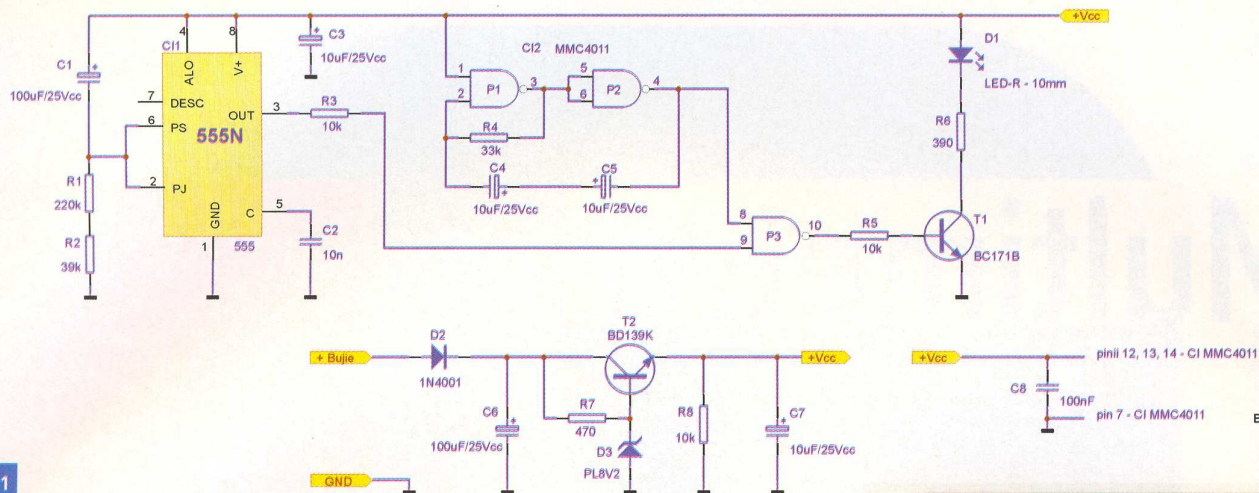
+Vcc

4 8
CI1
ALO V+
C3 10uF/25Vcc
C1 100uF/25Vcc
7 DESC
6 PS
OUT 3
R3 10k
555N
2 PJ
R1 220k
R2 39k
GND
C 5
1 555
C2 10n

CI2 MMC4011
1 2 P1 3
5 6 P2 4
R4 33k
C4 10uF/25Vcc
C5 10uF/25Vcc
8 9 P3 10
R5 10k

D1 LED-R - 10mm
R6 390
T1 BC171B

T2 BD139K
+ Bujie
D2 1N4001
C6 100uF/25Vcc
R7 470
D3 PL8V2
R8 10k
C7 10uF/25Vcc
+Vcc
GND

+Vcc
C8 100nF
pinii 12, 13, 14 - CI MMC4011
pin 7 - CI MMC4011

1